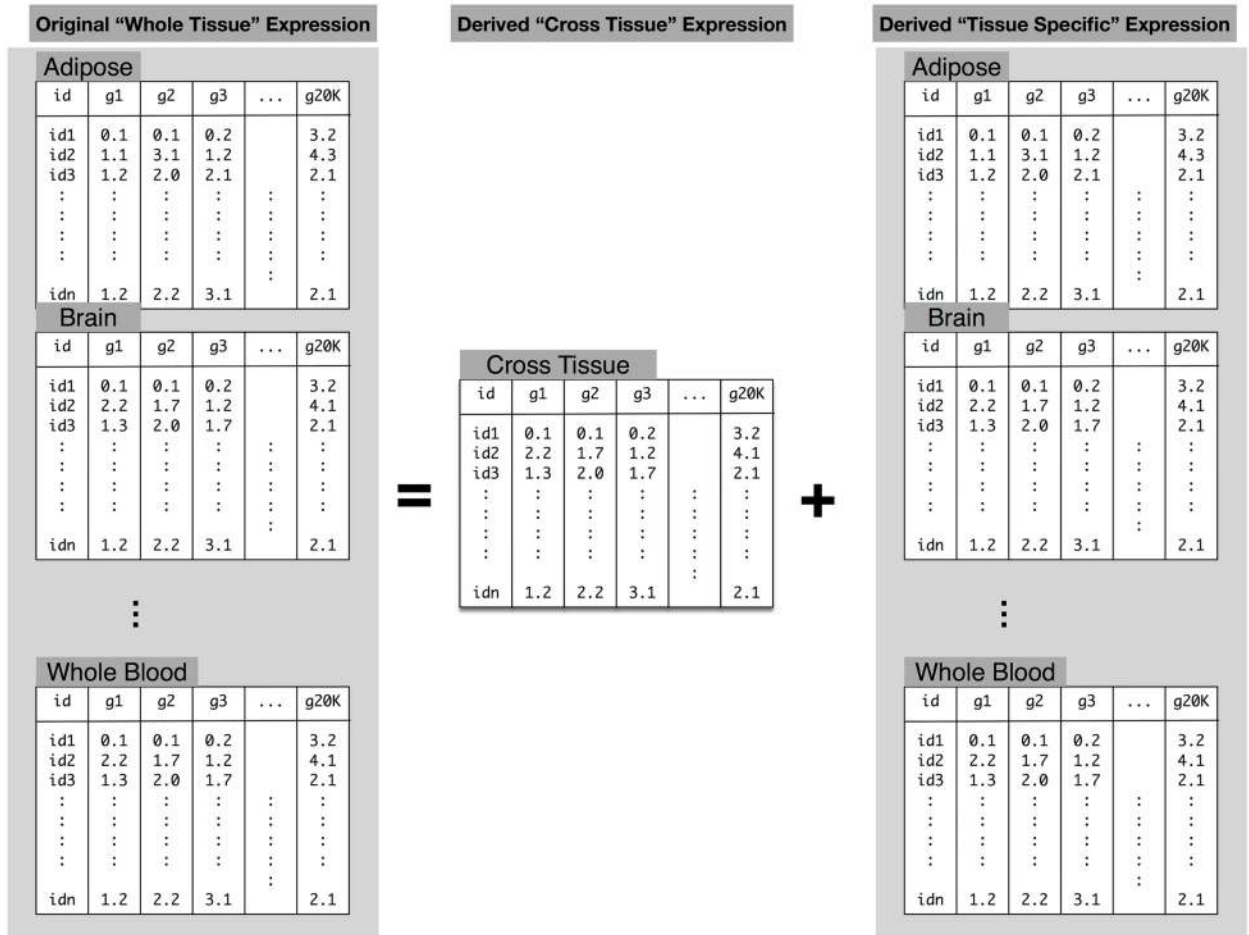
Original "Whole Tissue" Expression

Adipose

| id | g1 | g2 | g3 | ... | g20K |
|---|---|---|---|---|---|
| id1<br>id2<br>id3<br>:<br>:<br>:<br>:<br><br>idn | 0.1<br>1.1<br>1.2<br>:<br>:<br>:<br>:<br><br>1.2 | 0.1<br>3.1<br>2.0<br>:<br>:<br>:<br>:<br><br>2.2 | 0.2<br>1.2<br>2.1<br>:<br>:<br>:<br>:<br><br>3.1 | :<br>:<br>:<br>:<br>: | 3.2<br>4.3<br>2.1<br>:<br>:<br>:<br>:<br><br>2.1 |

Brain

| id | g1 | g2 | g3 | ... | g20K |
|---|---|---|---|---|---|
| id1<br>id2<br>id3<br>:<br>:<br>:<br>:<br><br>idn | 0.1<br>2.2<br>1.3<br>:<br>:<br>:<br>:<br><br>1.2 | 0.1<br>1.7<br>2.0<br>:<br>:<br>:<br>:<br><br>2.2 | 0.2<br>1.2<br>1.7<br>:<br>:<br>:<br>:<br><br>3.1 | :<br>:<br>:<br>:<br>: | 3.2<br>4.1<br>2.1<br>:<br>:<br>:<br>:<br><br>2.1 |

:

Whole Blood

| id | g1 | g2 | g3 | ... | g20K |
|---|---|---|---|---|---|
| id1<br>id2<br>id3<br>:<br>:<br>:<br>:<br><br>idn | 0.1<br>2.2<br>1.3<br>:<br>:<br>:<br>:<br><br>1.2 | 0.1<br>1.7<br>2.0<br>:<br>:<br>:<br>:<br><br>2.2 | 0.2<br>1.2<br>1.7<br>:<br>:<br>:<br>:<br><br>3.1 | :<br>:<br>:<br>:<br>: | 3.2<br>4.1<br>2.1<br>:<br>:<br>:<br>:<br><br>2.1 |

=

Derived "Cross Tissue" Expression

Cross Tissue

| id | g1 | g2 | g3 | ... | g20K |
|---|---|---|---|---|---|
| id1<br>id2<br>id3<br>:<br>:<br>:<br>:<br><br>idn | 0.1<br>2.2<br>1.3<br>:<br>:<br>:<br>:<br><br>1.2 | 0.1<br>1.7<br>2.0<br>:<br>:<br>:<br>:<br><br>2.2 | 0.2<br>1.2<br>1.7<br>:<br>:<br>:<br>:<br><br>3.1 | :<br>:<br>:<br>:<br>: | 3.2<br>4.1<br>2.1<br>:<br>:<br>:<br>:<br><br>2.1 |

+

Derived "Tissue Specific" Expression

Adipose

| id | g1 | g2 | g3 | ... | g20K |
|---|---|---|---|---|---|
| id1<br>id2<br>id3<br>:<br>:<br>:<br>:<br><br>idn | 0.1<br>1.1<br>1.2<br>:<br>:<br>:<br>:<br><br>1.2 | 0.1<br>3.1<br>2.0<br>:<br>:<br>:<br>:<br><br>2.2 | 0.2<br>1.2<br>2.1<br>:<br>:<br>:<br>:<br><br>3.1 | :<br>:<br>:<br>:<br>: | 3.2<br>4.3<br>2.1<br>:<br>:<br>:<br>:<br><br>2.1 |

Brain

| id | g1 | g2 | g3 | ... | g20K |
|---|---|---|---|---|---|
| id1<br>id2<br>id3<br>:<br>:<br>:<br>:<br><br>idn | 0.1<br>2.2<br>1.3<br>:<br>:<br>:<br>:<br><br>1.2 | 0.1<br>1.7<br>2.0<br>:<br>:<br>:<br>:<br><br>2.2 | 0.2<br>1.2<br>1.7<br>:<br>:<br>:<br>:<br><br>3.1 | :<br>:<br>:<br>:<br>: | 3.2<br>4.1<br>2.1<br>:<br>:<br>:<br>:<br><br>2.1 |

:

Whole Blood

| id | g1 | g2 | g3 | ... | g20K |
|---|---|---|---|---|---|
| id1<br>id2<br>id3<br>:<br>:<br>:<br>:<br><br>idn | 0.1<br>2.2<br>1.3<br>:<br>:<br>:<br>:<br><br>1.2 | 0.1<br>1.7<br>2.0<br>:<br>:<br>:<br>:<br><br>2.2 | 0.2<br>1.2<br>1.7<br>:<br>:<br>:<br>:<br><br>3.1 | :<br>:<br>:<br>:<br>: | 3.2<br>4.1<br>2.1<br>:<br>:<br>:<br>:<br><br>2.1 |